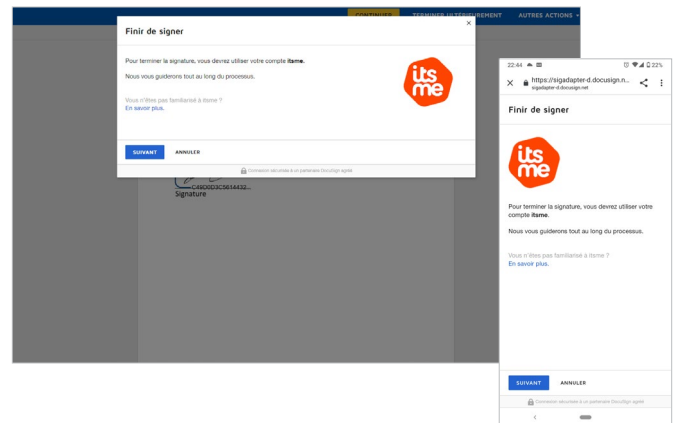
CONTINUER TERMINER ULTÉRIEUREMENT AUTRES ACTIONS ▾

Finir de signer

×

Pour terminer la signature, vous devrez utiliser votre compte **itsme**.

Nous vous guiderons tout au long du processus.

its me

Vous n'êtes pas familiarisé à itsme ?
En savoir plus.

SUIVANT ANNULER

Connexion sécurisée à un partenaire DocuSign agréé

C49D0D3C5614432...
Signature

22:44 22%

https://sigadapter-d.docusign.n...
sigadapter-d.docusign.net

Finir de signer

its me

Pour terminer la signature, vous devrez utiliser votre compte **itsme**.

Nous vous guiderons tout au long du processus.

Vous n'êtes pas familiarisé à itsme ?
En savoir plus.

SUIVANT ANNULER

Connexion sécurisée à un partenaire DocuSign agréé